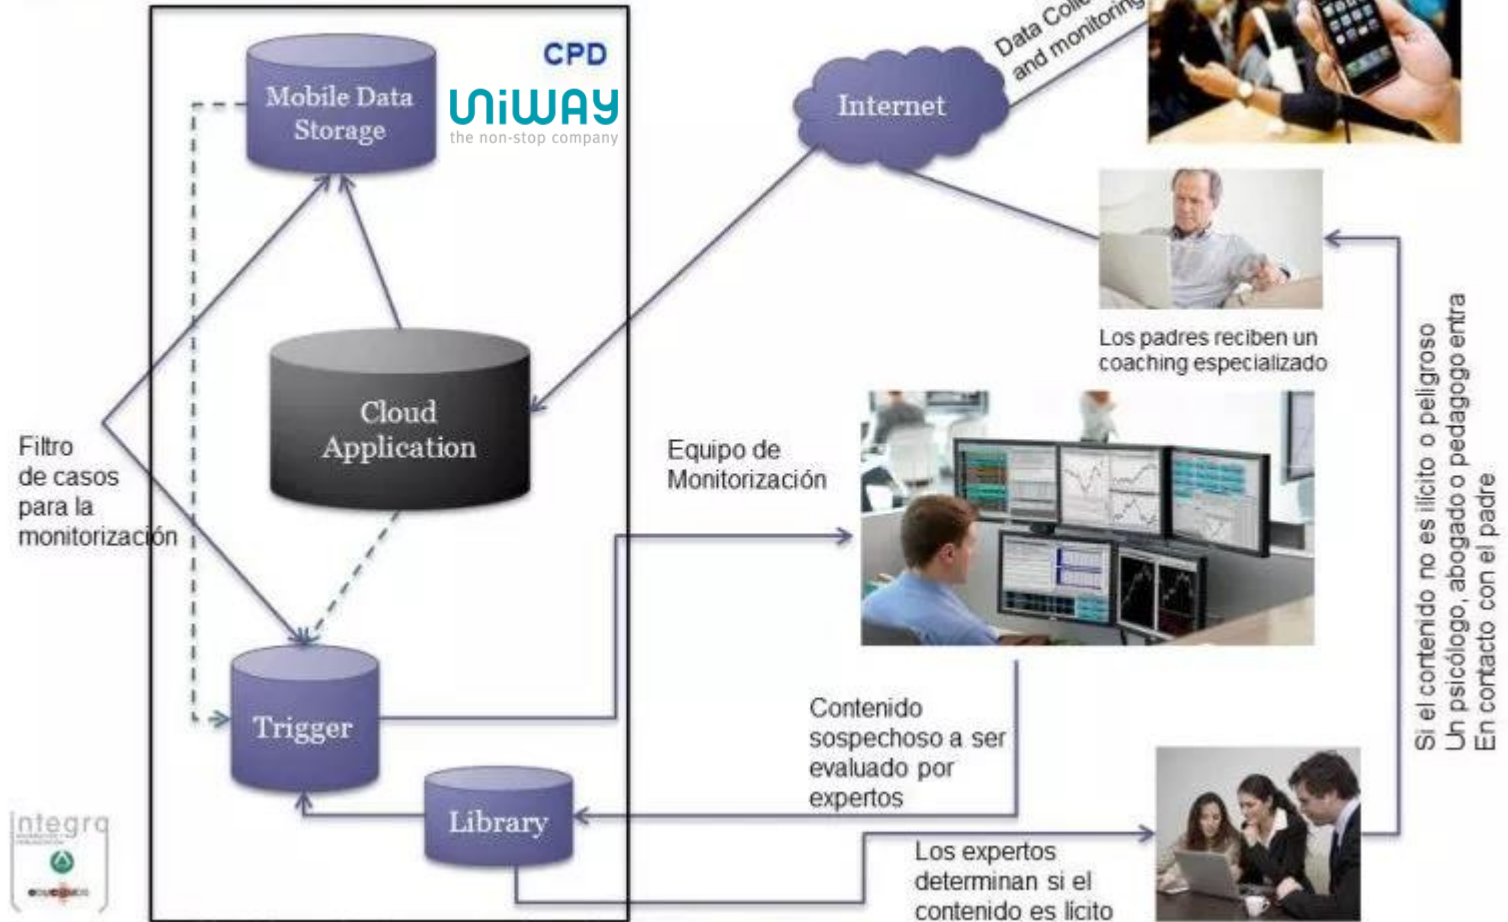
Mobile Data Storage

CPD

UNIWAY
the non-stop company

Data Colle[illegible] and monitoring

Internet

Cloud Application

Filtro de casos para la monitorización

Los padres reciben un coaching especializado

Equipo de Monitorización

Trigger

Library

Contenido sospechoso a ser evaluado por expertos

Los expertos determinan si el contenido es lícito

Si el contenido no es ilícito o peligroso
Un psicólogo, abogado o pedagogo entra
En contacto con el padre

integra